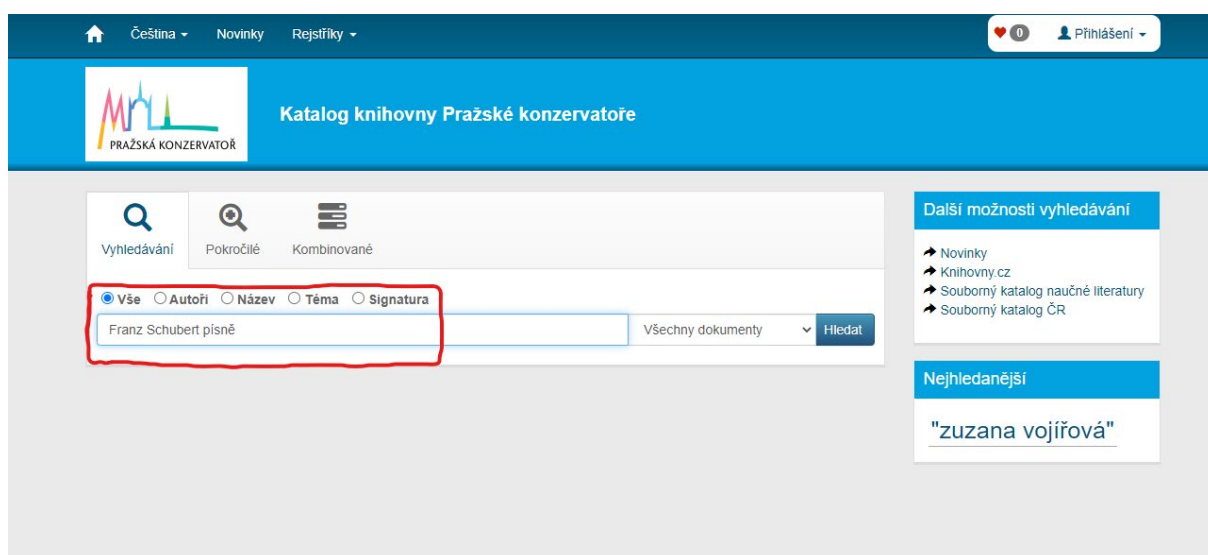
Čeština Novinky Rejstříky 0 Přihlášení

PRAŽSKÁ KONZERVATOŘ

Katalog knihovny Pražské konzervatoře

Vyhledávání Pokročilé Kombinované

Vše Autoři Název Téma Signatura

Franz Schubert písně

Všechny dokumenty Hledat

Další možnosti vyhledávání

Novinky
Knihovny.cz
Souborný katalog naučné literatury
Souborný katalog ČR

Nejhledanější

"zuzana vojířová"